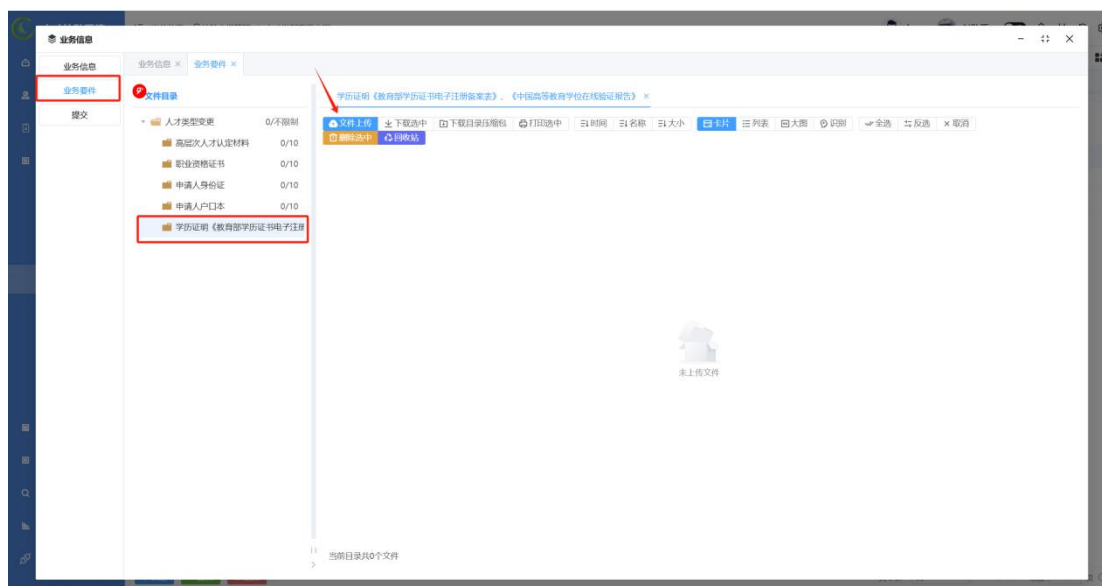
业务信息

业务信息
业务要件
提交

业务信息 × 业务要件 ×

文件目录

人才类型变更 0/不限制
高层次人才认定材料 0/10
职业资格证书 0/10
申请人身份证 0/10
申请人户口本 0/10
学历证明《教育部学历证书电子注册

学历证明《教育部学历证书电子注册备案表》、《中国高等教育学位在线验证报告》 ×

文件上传 下载选中 下载目录压缩包 打印选中 时间 名称 大小 卡片 列表 大图 识别 全选 反选 × 取消
删除选中 回收站

未上传文件

当前目录共0个文件